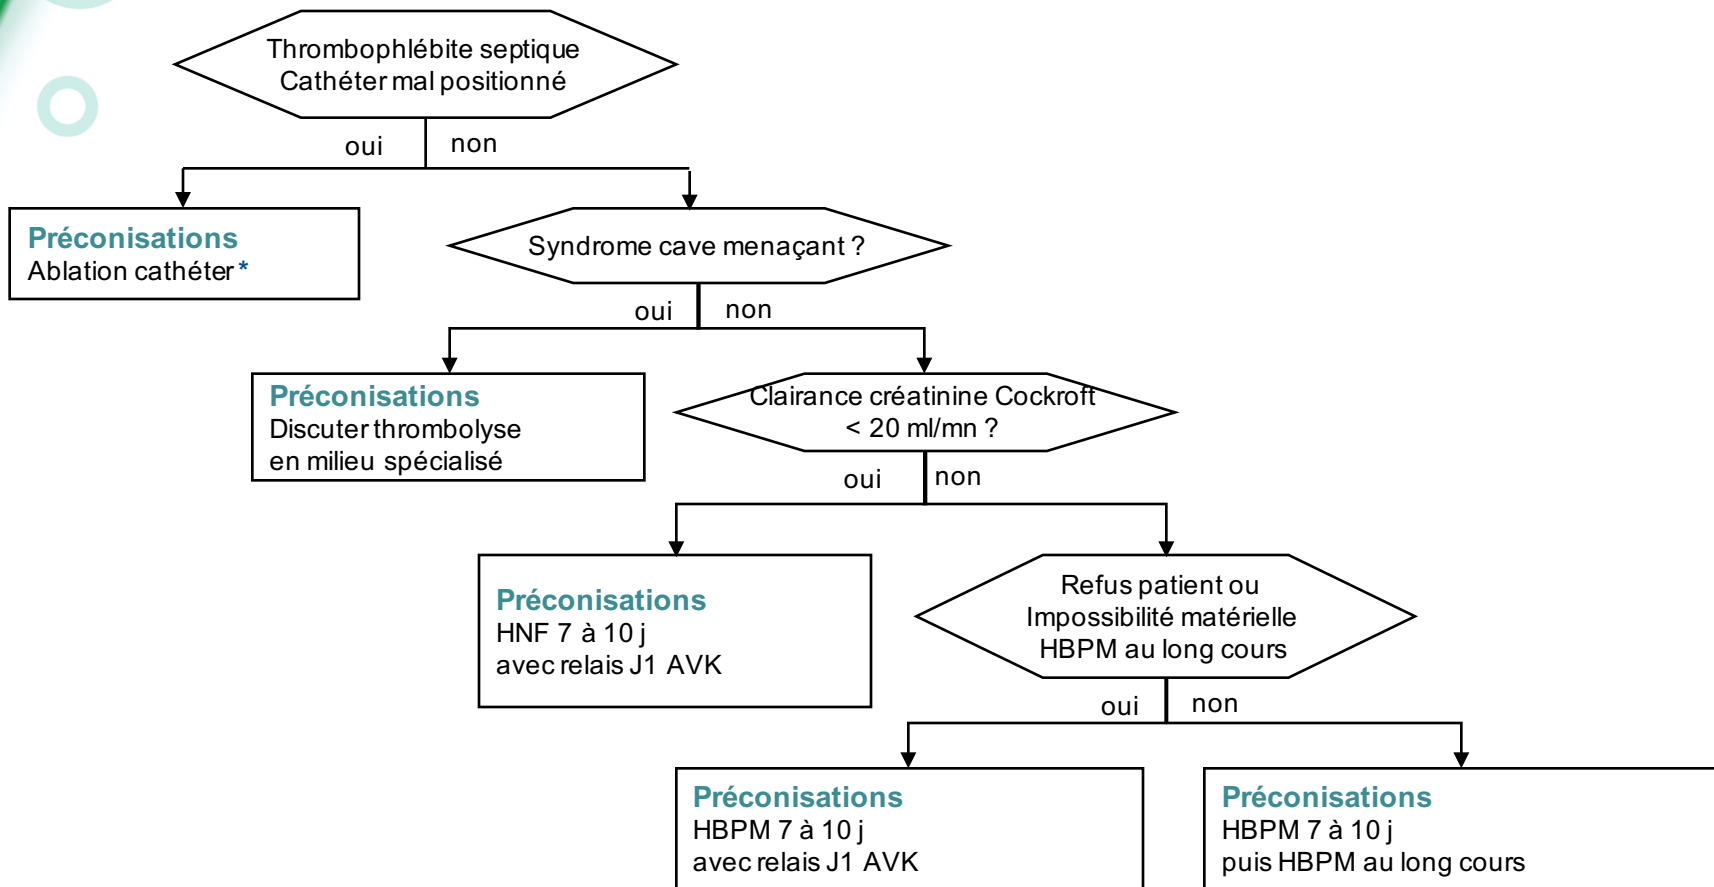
Thrombophlébite septique
Cathéter mal positionné

oui non

Préconisations
Ablation cathéter *

Syndrome cave menaçant ?

oui non

Préconisations
Discuter thrombolyse
en milieu spécialisé

Clairance créatinine Cockroft
< 20 ml/mn ?

oui non

Préconisations
HNF 7 à 10 j
avec relais J1 AVK

Refus patient ou
Impossibilité matérielle
HBPM au long cours

oui non

Préconisations
HBPM 7 à 10 j
avec relais J1 AVK

Préconisations
HBPM 7 à 10 j
puis HBPM au long cours